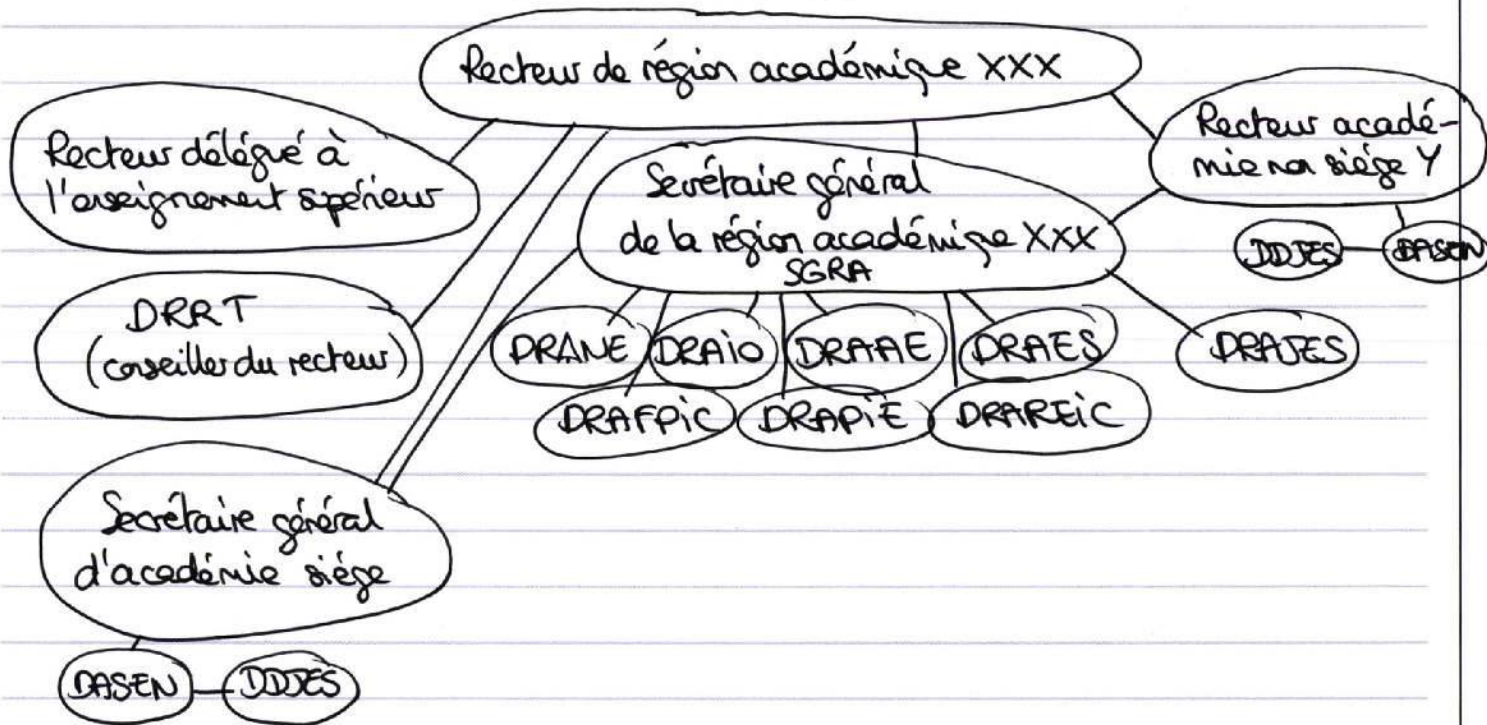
Recteur de région académique XXX

Recteur délégué à l'enseignement supérieur

Secrétaire général de la région académique XXX SGRA

Recteur académie non siège Y

DDJES

DASEN

DRRT (conseiller du recteur)

DRANE

DRAIO

DRAAE

DRAES

DRAJES

DRAFPIC

DRAPIE

DRAREIC

Secrétaire général d'académie siège

DASEN

DDJES